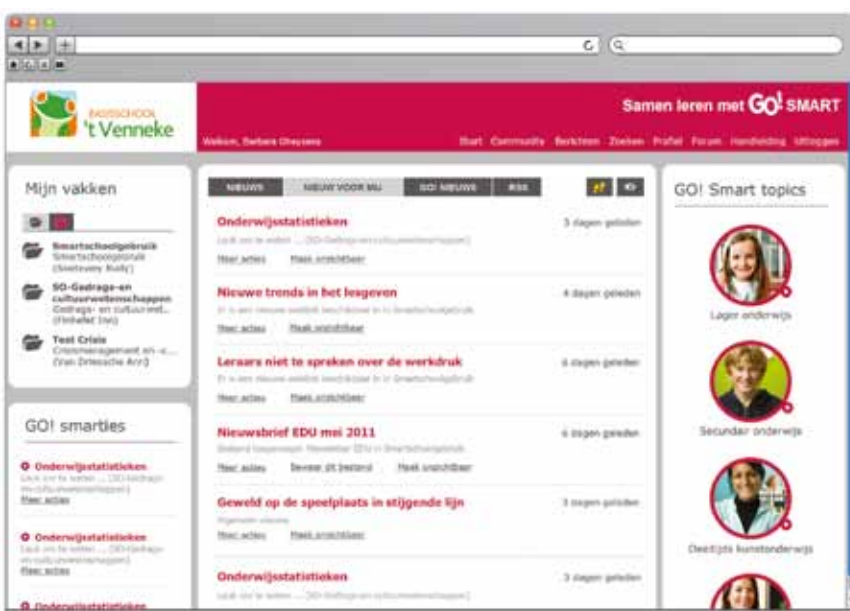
BASISSCHOOL
't Venneke

Samen leren met GO! SMART

Welkom, Barbara Gheysens

Start Community Berichten Zoeken Profiel Forum Handleiding Uitloggen

Mijn vakken

Smartschoolgebruik
Smartschoolgebruik
(Snoeckx Rudy)

SO-Gedrags-en cultuurwetenschappen
Gedrags- en cultuurwet...
(Fitkens Ine)

Test Crisis
Crisismanagement en -c...
(Van Driessche Ann)

GO! smarties

Onderwijsstatistieken
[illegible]
Meer acties

Onderwijsstatistieken
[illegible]
Meer acties

Onderwijsstatistieken

NIEUWS | NIEUW VOOR MIJ | GO! NIEUWS | RSS

Onderwijsstatistieken
3 dagen geleden
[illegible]
Meer acties Maak onzichtbaar

Nieuwe trends in het lesgeven
4 dagen geleden
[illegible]
Meer acties Maak onzichtbaar

Leraars niet te spreken over de werkdruk
6 dagen geleden
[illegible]
Meer acties Maak onzichtbaar

Nieuwsbrief EDU mei 2011
6 dagen geleden
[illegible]
Meer acties Bewaar dit bestand Maak onzichtbaar

Geweld op de speelplaats in stijgende lijn
3 dagen geleden
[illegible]
Meer acties Maak onzichtbaar

Onderwijsstatistieken
3 dagen geleden
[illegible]

GO! Smart topics

Lager onderwijs

Secundair onderwijs

Deeltijds kunstonderwijs